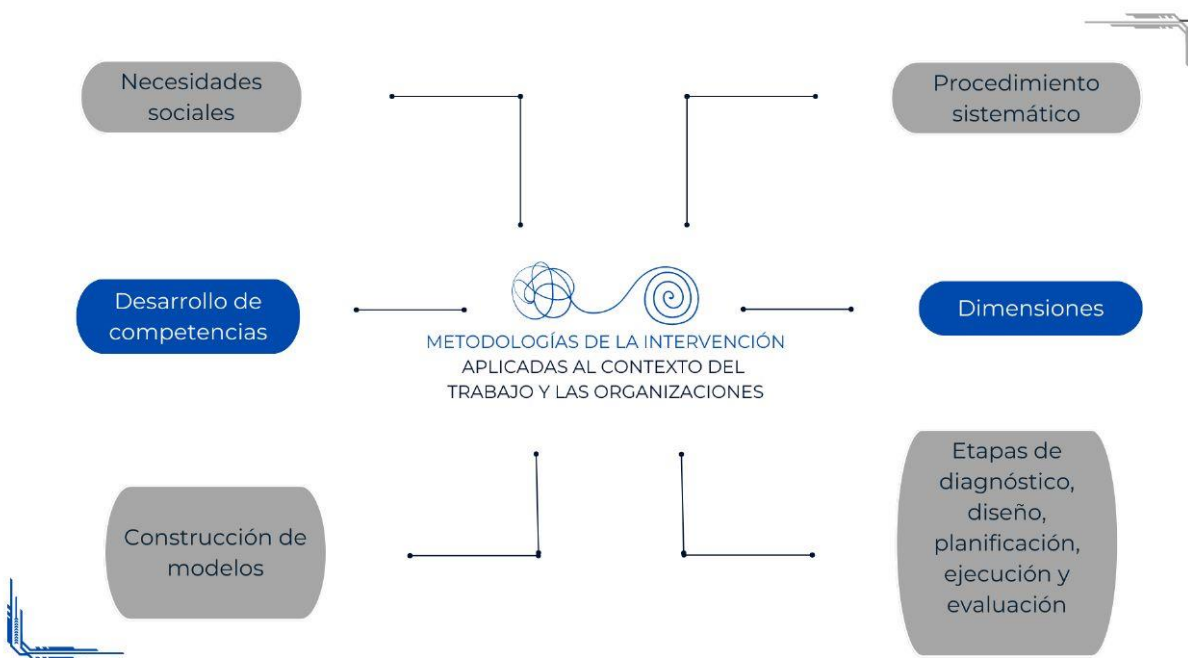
Necesidades sociales

Procedimiento sistemático

Desarrollo de competencias

METODOLOGÍAS DE LA INTERVENCIÓN
APLICADAS AL CONTEXTO DEL TRABAJO Y LAS ORGANIZACIONES

Dimensiones

Construcción de modelos

Etapas de diagnóstico, diseño, planificación, ejecución y evaluación